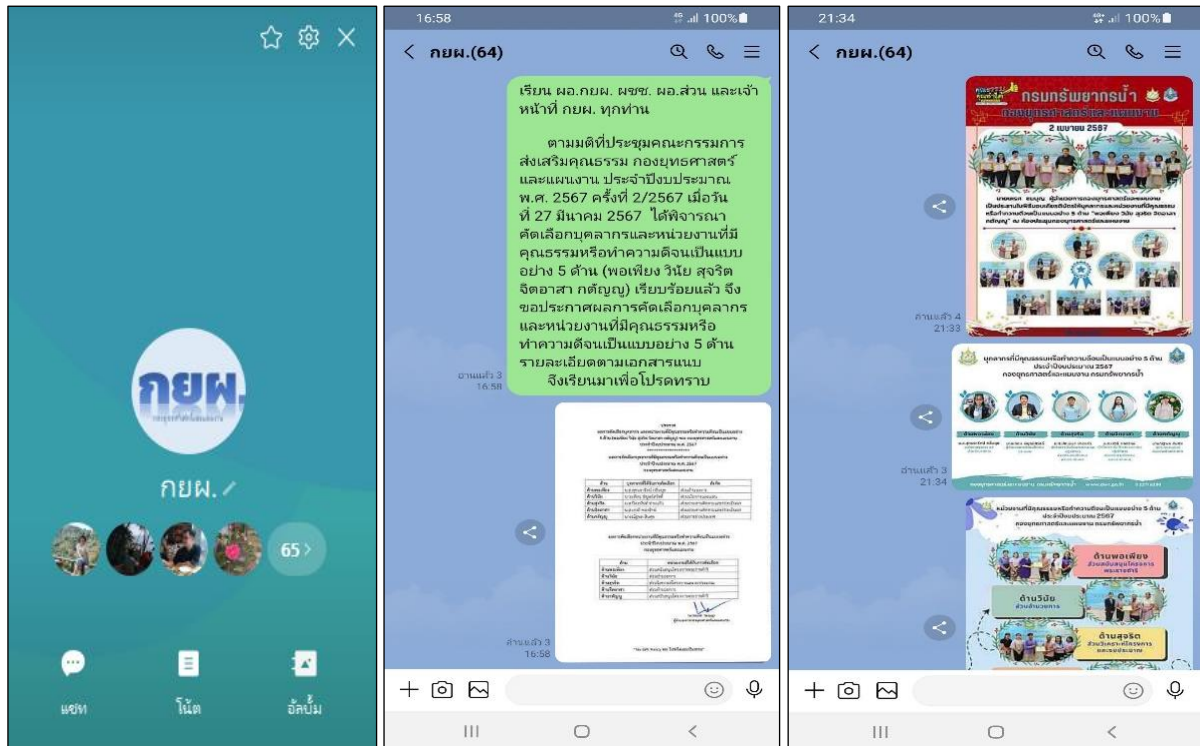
กยผ.

กยผ.

65

แชท

โน้ต

อัลบั้ม

16:58

100%

กยผ.(64)

เรียน ผอ.กยผ. ผชช. ผอ.ส่วน และเจ้าหน้าที่ กยผ. ทุกท่าน

ตามมติที่ประชุมคณะกรรมการส่งเสริมคุณธรรม กองยุทธศาสตร์และแผนงาน ประจำปีงบประมาณ พ.ศ. 2567 ครั้งที่ 2/2567 เมื่อวันที่ 27 มีนาคม 2567 ได้พิจารณาคัดเลือกบุคลากรและหน่วยงานที่มีคุณธรรมหรือทำความดีจนเป็นแบบอย่าง 5 ด้าน (พอเพียง วินัย สุจริต จิตอาสา กตัญญู) เรียบร้อยแล้ว จึงขอประกาศผลการคัดเลือกบุคลากรและหน่วยงานที่มีคุณธรรมหรือทำความดีจนเป็นแบบอย่าง 5 ด้าน รายละเอียดตามเอกสารแนบ

จึงเรียนมาเพื่อโปรดทราบ

อ่านแล้ว 3
16:58

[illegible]

อ่านแล้ว 3
16:58

21:34

100%

กยผ.(64)

กรมทรัพยากรน้ำ

กองยุทธศาสตร์และแผนงาน

2 เมษายน 2567

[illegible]

อ่านแล้ว 4
21:33

บุคลากรที่มีคุณธรรมหรือทำความดีจนเป็นแบบอย่าง 5 ด้าน ประจำปีงบประมาณ 2567 กองยุทธศาสตร์และแผนงาน กรมทรัพยากรน้ำ

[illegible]

อ่านแล้ว 3
21:34

หน่วยงานที่มีคุณธรรมหรือทำความดีจนเป็นแบบอย่าง 5 ด้าน ประจำปีงบประมาณ 2567 กองยุทธศาสตร์และแผนงาน กรมทรัพยากรน้ำ

ด้านพอเพียง

ด้านวินัย

ด้านสุจริต

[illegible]